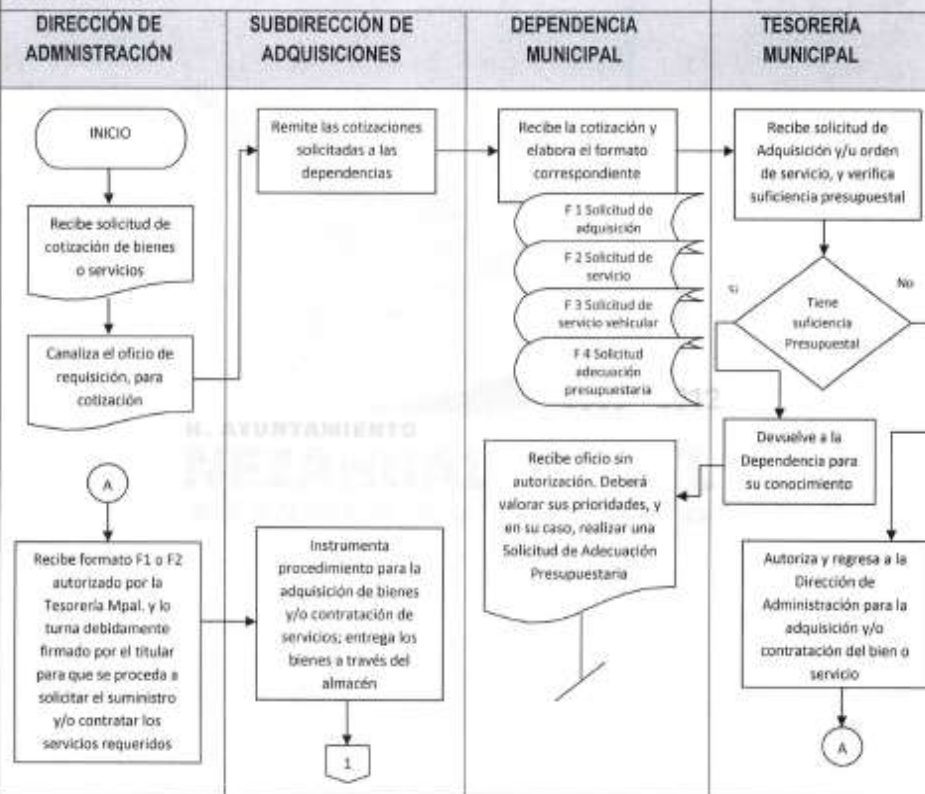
| DIRECCIÓN DE ADMNISTRACIÓN | SUBDIRECCIÓN DE ADQUISICIONES | DEPENDENCIA MUNICIPAL | TESORERÍA MUNICIPAL |
|---|---|---|---|

INICIO

Recibe solicitud de cotización de bienes o servicios

Canaliza el oficio de requisición, para cotización

Remite las cotizaciones solicitadas a las dependencias

Recibe la cotización y elabora el formato correspondiente

F 1 Solicitud de adquisición

F 2 Solicitud de servicio

F 3 Solicitud de servicio vehicular

F 4 Solicitud adecuación presupuestaria

Recibe solicitud de Adquisición y/u orden de servicio, y verifica suficiencia presupuestal

Si

No

Tiene suficiencia Presupuestal

Devuelve a la Dependencia para su conocimiento

Recibe oficio sin autorización. Deberá valorar sus prioridades, y en su caso, realizar una Solicitud de Adecuación Presupuestaria

H. AYUNTAMIENTO

A

Recibe formato F1 o F2 autorizado por la Tesorería Mpal. y lo turna debidamente firmado por el titular para que se proceda a solicitar el suministro y/o contratar los servicios requeridos

Instrumenta procedimiento para la adquisición de bienes y/o contratación de servicios; entrega los bienes a través del almacén

1

Autoriza y regresa a la Dirección de Administración para la adquisición y/o contratación del bien o servicio

A